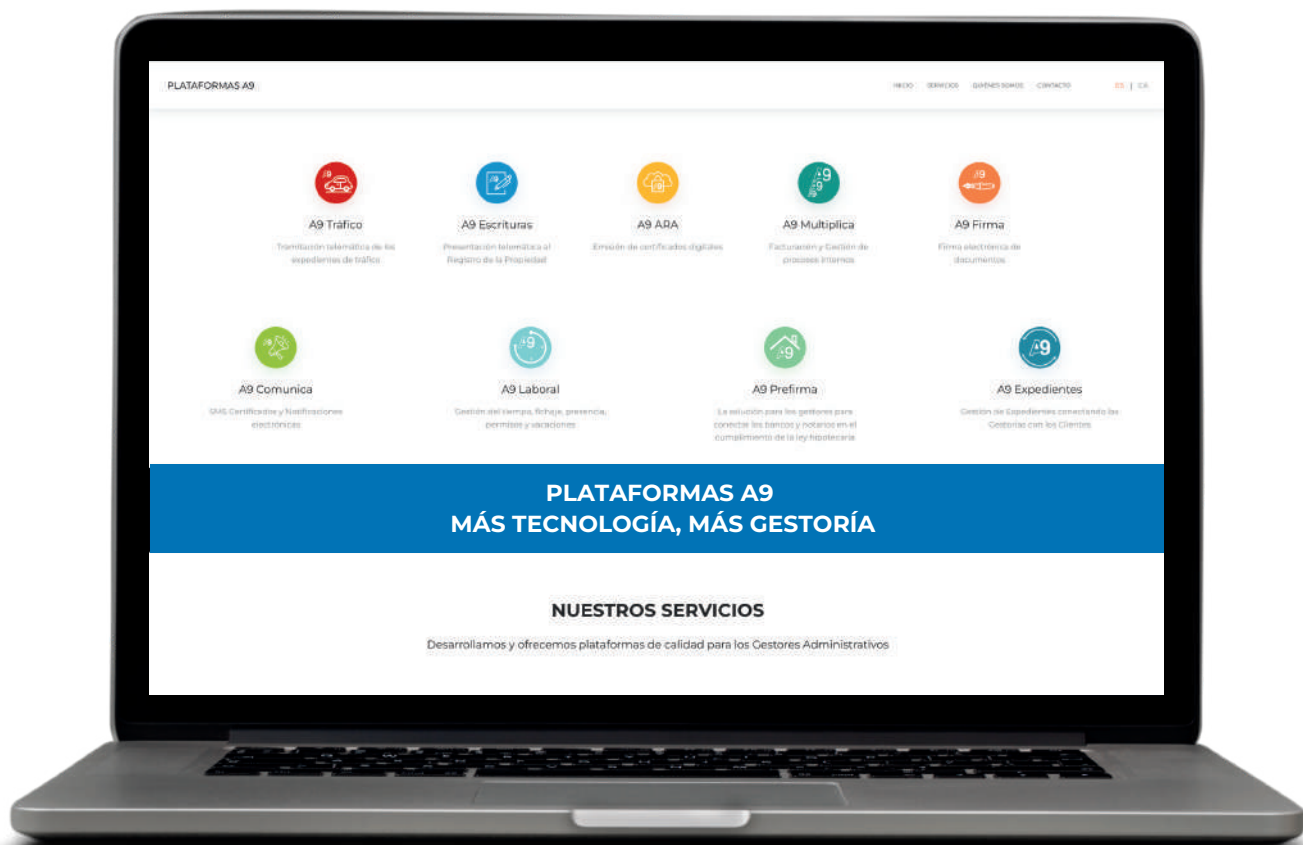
PLATAFORMAS A9

INICIO SERVICIOS QUIÉNES SOMOS CONTACTO ES | CA

A9 Tráfico
Tramitación telemática de los expedientes de tráfico

A9 Escrituras
Presentación telemática al Registro de la Propiedad

A9 ARA
Emisión de certificados digitales

A9 Multiplica
Facturación y Gestión de procesos internos

A9 Firma
Firma electrónica de documentos

A9 Comunica
SMS Certificados y Notificaciones electrónicas

A9 Laboral
Gestión del tiempo, fichaje, presencia, permisos y vacaciones

A9 Prefirma
La solución para los gestores para conectar los bancos y notarios en el cumplimiento de la ley hipotecaria

A9 Expedientes
Gestión de Expedientes conectando las Gestorías con los Clientes

PLATAFORMAS A9
MÁS TECNOLOGÍA, MÁS GESTORÍA

NUESTROS SERVICIOS

Desarrollamos y ofrecemos plataformas de calidad para los Gestores Administrativos